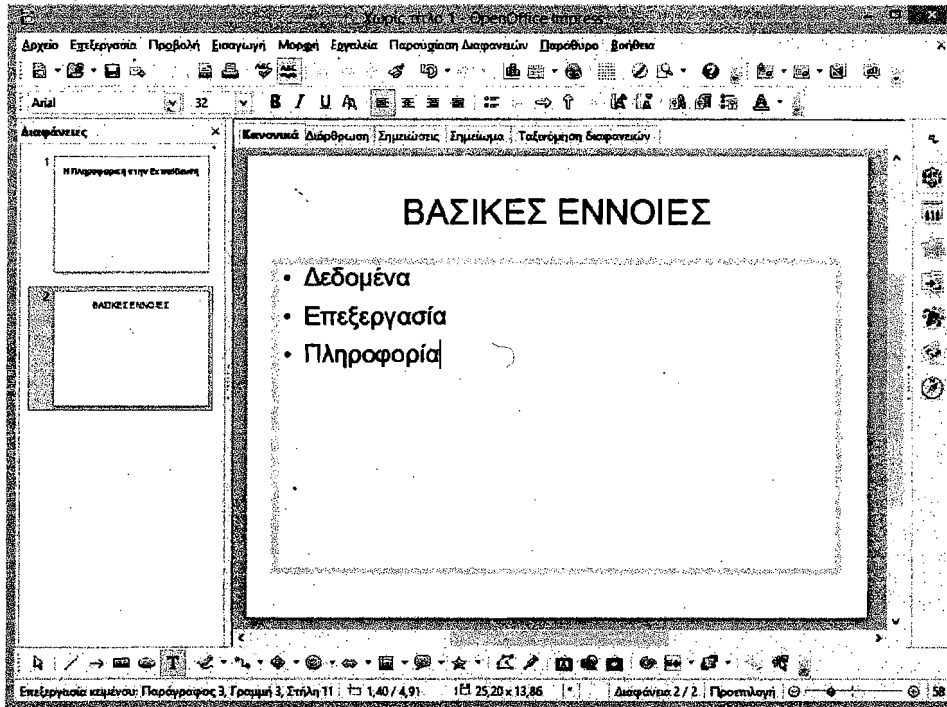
Χωρίς τίτλο 1 - OpenOffice Impress

Αρχείο Επεξεργασία Προβολή Εισαγωγή Μορφή Εργαλεία Παρουσίαση Διαφανειών Παράθυρο Βοήθεια

Arial 32

Διαφάνειες

1 Η Πληροφορική στην Εκπαίδευση

2 ΒΑΣΙΚΕΣ ΕΝΝΟΙΕΣ

Κανονικά Διάρθρωση Σημειώσεις Σημείωμα Ταξινόμηση διαφανειών

ΒΑΣΙΚΕΣ ΕΝΝΟΙΕΣ

• Δεδομένα
• Επεξεργασία
• Πληροφορία

Επεξεργασία κειμένου: Παράγραφος 3, Γραμμή 3, Στήλη 11 | 1,40 / 4,91 | 25,20 x 13,86 | Διαφάνεια 2 / 2 | Προεπιλογή | 58